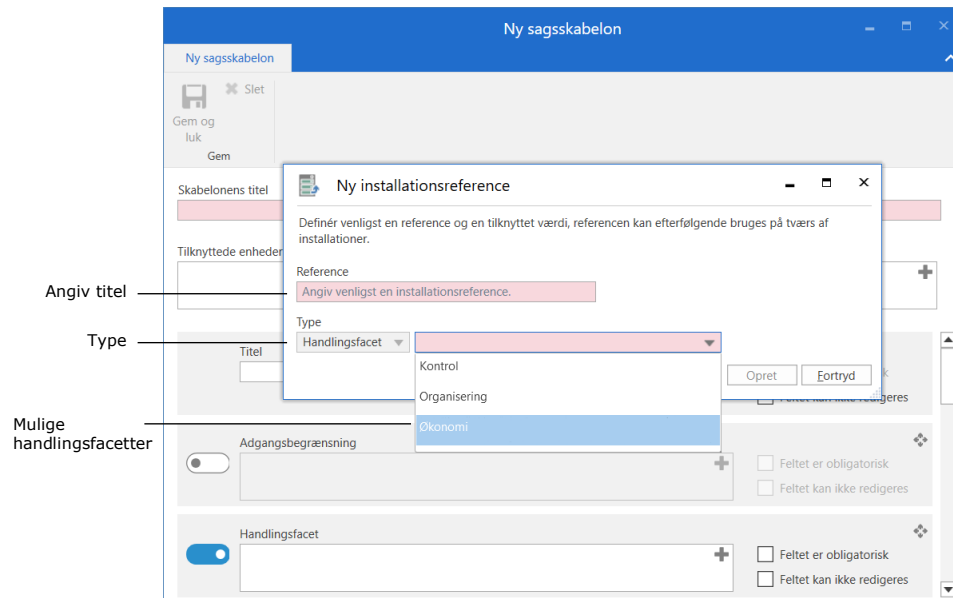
Ny sagsskabelon

Ny sagsskabelon

Slet

Gem og luk

Gem

Skabelonens titel

Tilknyttede enheder

Angiv titel

Type

Mulige handlingsfacetter

Titel

Ny installationsreference

Definér venligst en reference og en tilknyttet værdi, referencen kan efterfølgende bruges på tværs af installationer.

Reference

Angiv venligst en installationsreference.

Type

Handlingsfacet

Kontrol

Organisering

Økonomi

Opret

Fortryd

Feltet kan ikke redigeres

Adgangsbegrænsning

Feltet er obligatorisk

Feltet kan ikke redigeres

Handlingsfacet

Feltet er obligatorisk

Feltet kan ikke redigeres